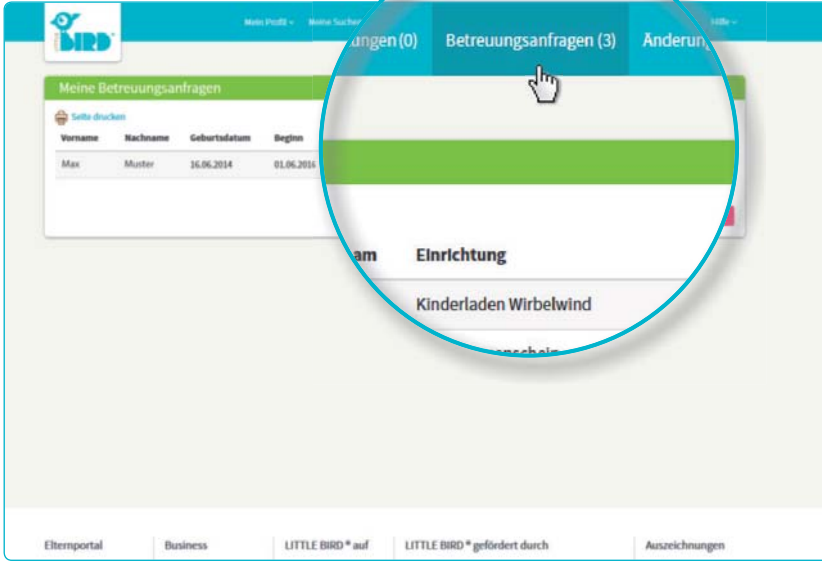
BIRD

Mein Profil ▾ Meine Suchen

ungen (0) Betreuungsanfragen (3) Änderun

Hilfe ▾

Meine Betreuungsanfragen

Seite drucken

| Vorname | Nachname | Geburtsdatum | Beginn |
|---|---|---|---|
| Max | Muster | 16.06.2014 | 01.06.2016 |

am Einrichtung

Kinderladen Wirbelwind

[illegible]

Elternportal Business LITTLE BIRD® auf LITTLE BIRD® gefördert durch Auszeichnungen